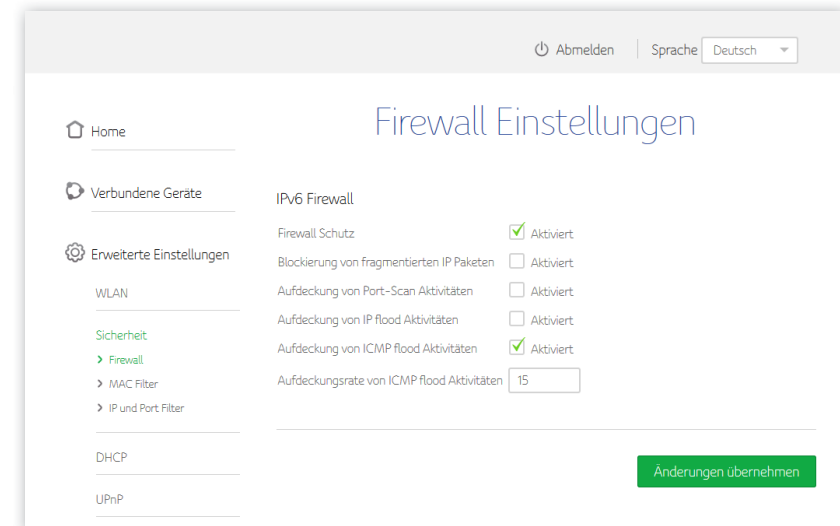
Abmelden | Sprache Deutsch

Firewall Einstellungen

Home

Verbundene Geräte

Erweiterte Einstellungen

WLAN

Sicherheit
> Firewall
> MAC Filter
> IP und Port Filter

DHCP

UPnP

IPv6 Firewall

| | |
|---|---|
| Firewall Schutz | Aktiviert |
| Blockierung von fragmentierten IP Paketen | Aktiviert |
| Aufdeckung von Port-Scan Aktivitäten | Aktiviert |
| Aufdeckung von IP flood Aktivitäten | Aktiviert |
| Aufdeckung von ICMP flood Aktivitäten | Aktiviert |
| Aufdeckungsrate von ICMP flood Aktivitäten | 15 |

Änderungen übernehmen